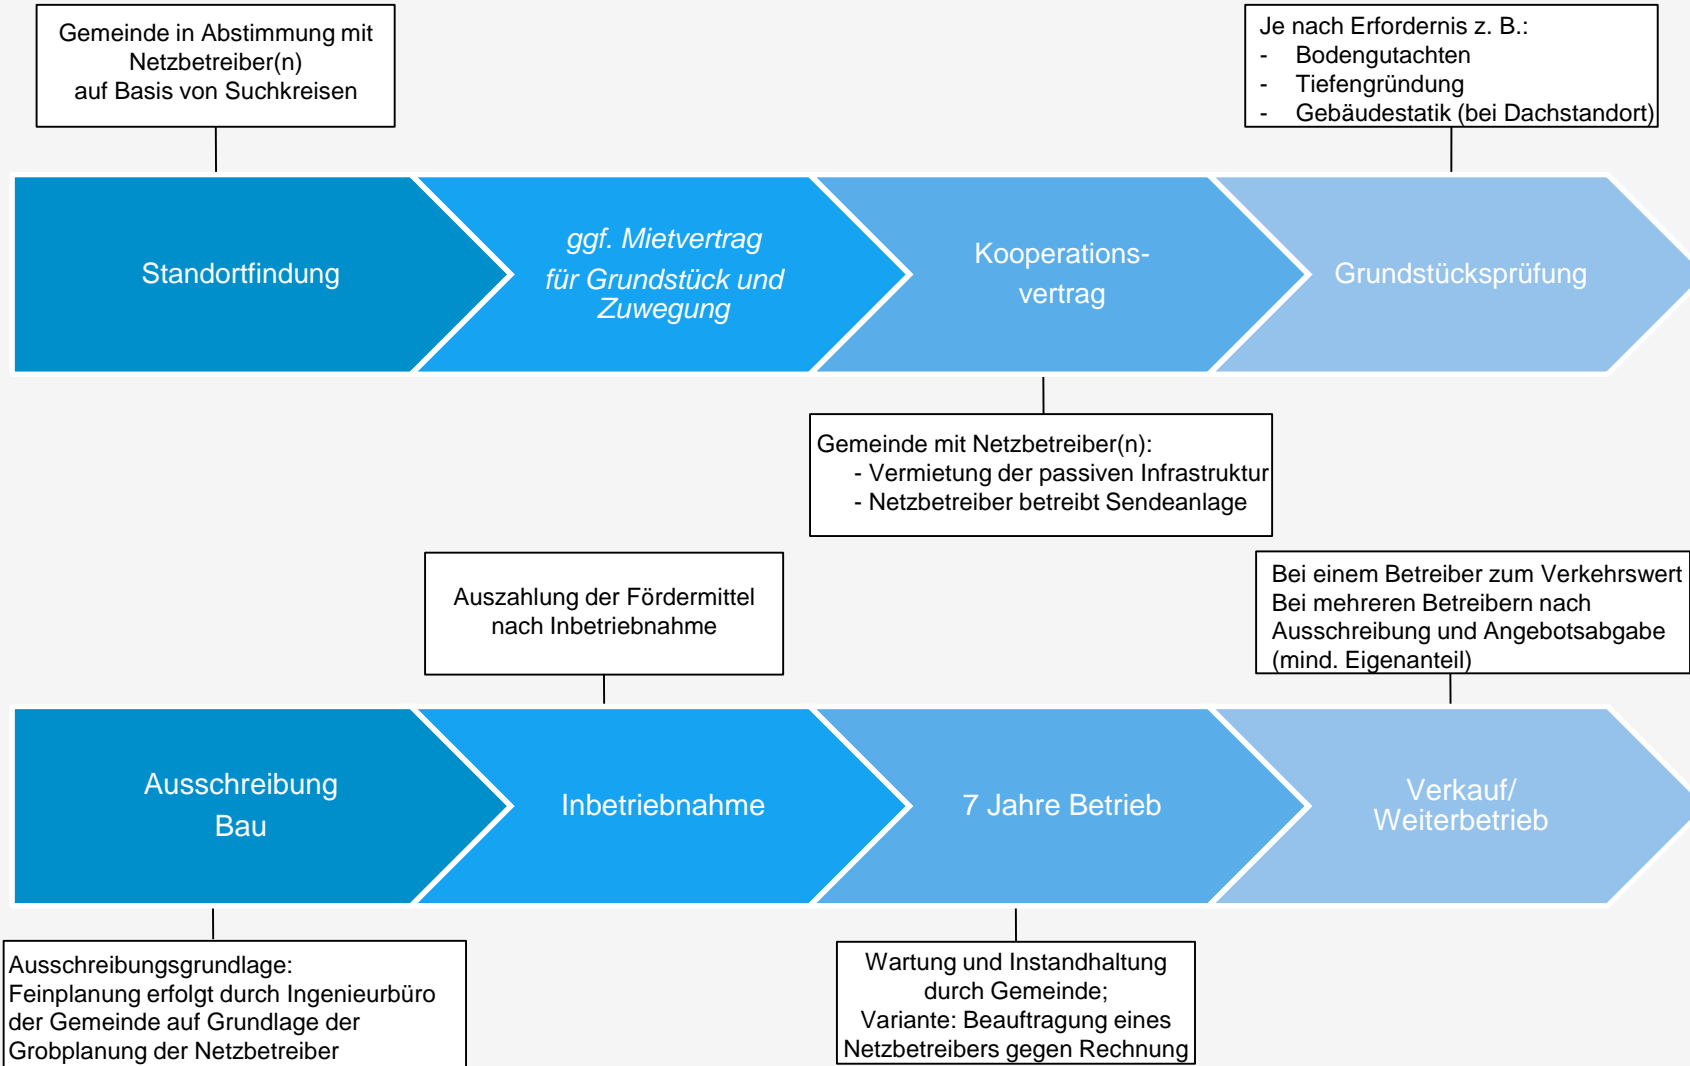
Gemeinde in Abstimmung mit Netzbetreiber(n) auf Basis von Suchkreisen

Je nach Erfordernis z. B.:
- Bodengutachten
- Tiefengründung
- Gebäudestatik (bei Dachstandort)

Standortfindung

*ggf. Mietvertrag für Grundstück und Zuwegung*

Kooperations-vertrag

Grundstücksprüfung

Gemeinde mit Netzbetreiber(n):
- Vermietung der passiven Infrastruktur
- Netzbetreiber betreibt Sendeanlage

Auszahlung der Fördermittel nach Inbetriebnahme

Bei einem Betreiber zum Verkehrswert
Bei mehreren Betreibern nach Ausschreibung und Angebotsabgabe (mind. Eigenanteil)

Ausschreibung Bau

Inbetriebnahme

7 Jahre Betrieb

Verkauf/ Weiterbetrieb

Ausschreibungsgrundlage:
Feinplanung erfolgt durch Ingenieurbüro der Gemeinde auf Grundlage der Grobplanung der Netzbetreiber

Wartung und Instandhaltung durch Gemeinde;
Variante: Beauftragung eines Netzbetreibers gegen Rechnung